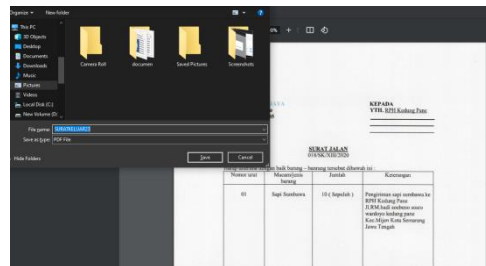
Organize ▾ New folder

This PC
3D Objects
Desktop
Documents
Downloads
Music
Pictures
Videos
Local Disk (C:)
New Volume (D:)

Camera Roll
docsmein
Saved Pictures
Screenshots

File name: SURATKELUAR03
Save as type: PDF File

Hide Folders
Save
Cancel

KEPADA
YTH. RPH Kedung Pane

SURAT JALAN
03/SK/XII/2020

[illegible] barang – barang tersebut dibawah ini

| Nomor urut | Macam/jenis barang | Jumlah | Keterangan |
|---|---|---|---|
| 01 | Sapi Sumbawa | 10 ( Sepuluh ) | Pengiriman sapi sumbawa ke RPH Kedung Pane JLRM.budi sembodo sisoro wardoyo kedung pane Kec.Mijen Kota Semarang Jawa Tengah |